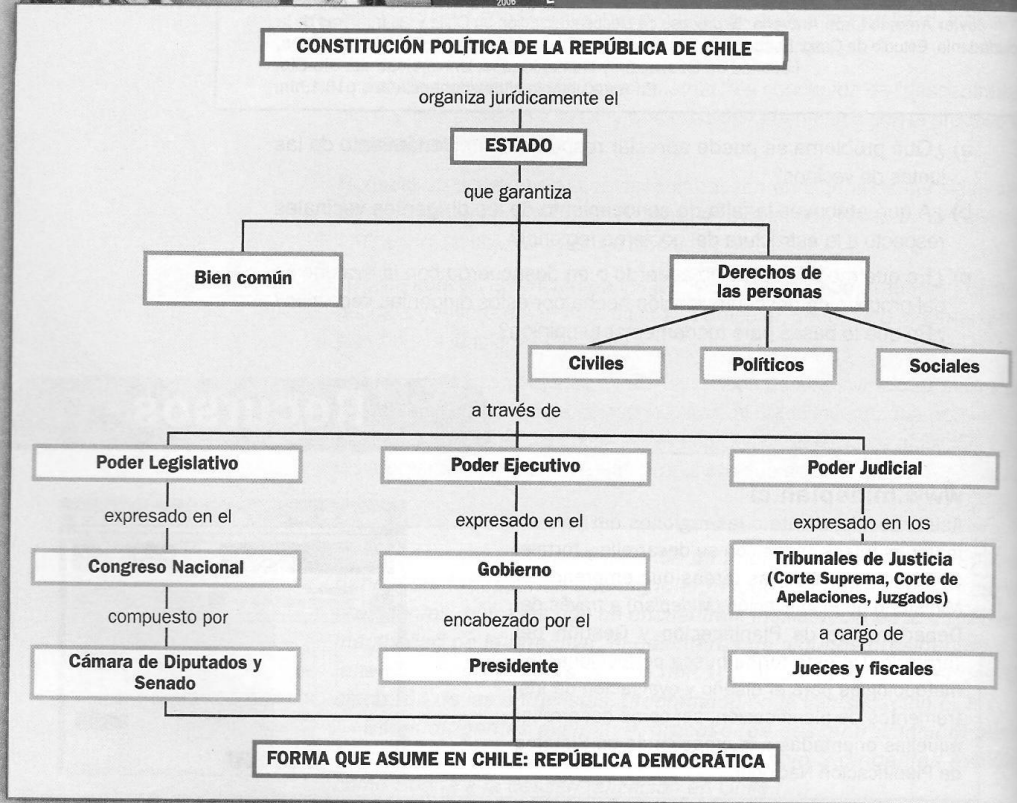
CONSTITUCIÓN POLÍTICA DE LA REPÚBLICA DE CHILE

organiza jurídicamente el

ESTADO

que garantiza

Bien común

Derechos de las personas

Civiles

Políticos

Sociales

a través de

Poder Legislativo

expresado en el

Congreso Nacional

compuesto por

Cámara de Diputados y Senado

Poder Ejecutivo

expresado en el

Gobierno

encabezado por el

Presidente

Poder Judicial

expresado en los

Tribunales de Justicia (Corte Suprema, Corte de Apelaciones, Juzgados)

a cargo de

Jueces y fiscales

FORMA QUE ASUME EN CHILE: REPÚBLICA DEMOCRÁTICA